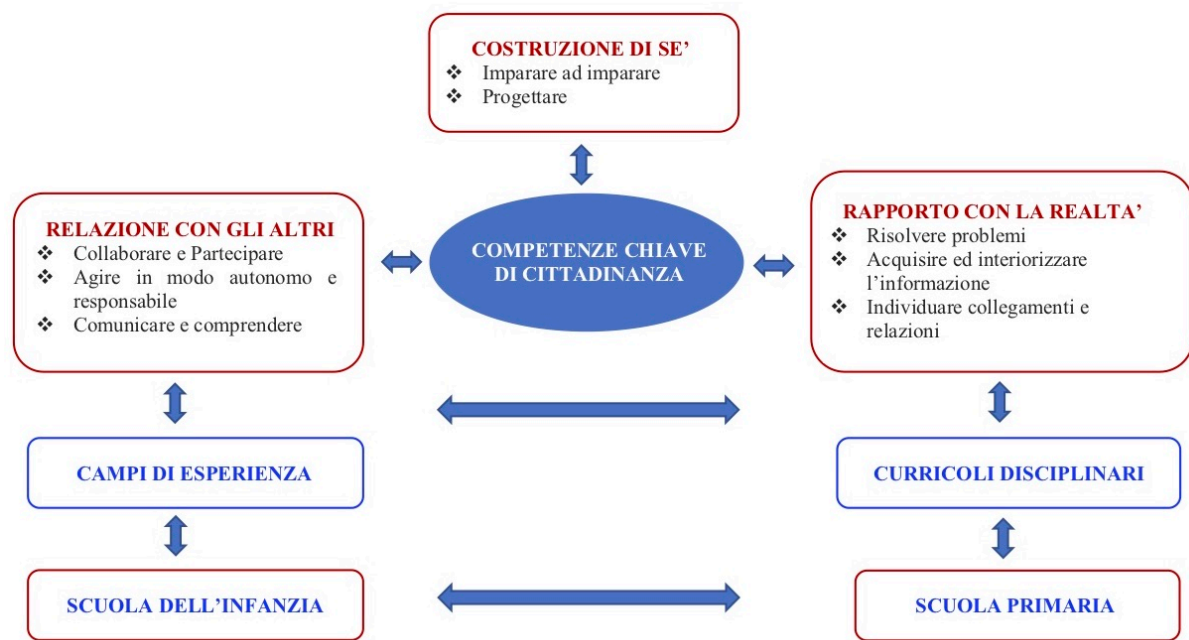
COSTRUZIONE DI SE'
❖ Imparare ad imparare
❖ Progettare

RELAZIONE CON GLI ALTRI
❖ Collaborare e Partecipare
❖ Agire in modo autonomo e responsabile
❖ Comunicare e comprendere

COMPETENZE CHIAVE DI CITTADINANZA

RAPPORTO CON LA REALTA'
❖ Risolvere problemi
❖ Acquisire ed interiorizzare l'informazione
❖ Individuare collegamenti e relazioni

CAMPI DI ESPERIENZA

CURRICOLI DISCIPLINARI

SCUOLA DELL'INFANZIA

SCUOLA PRIMARIA